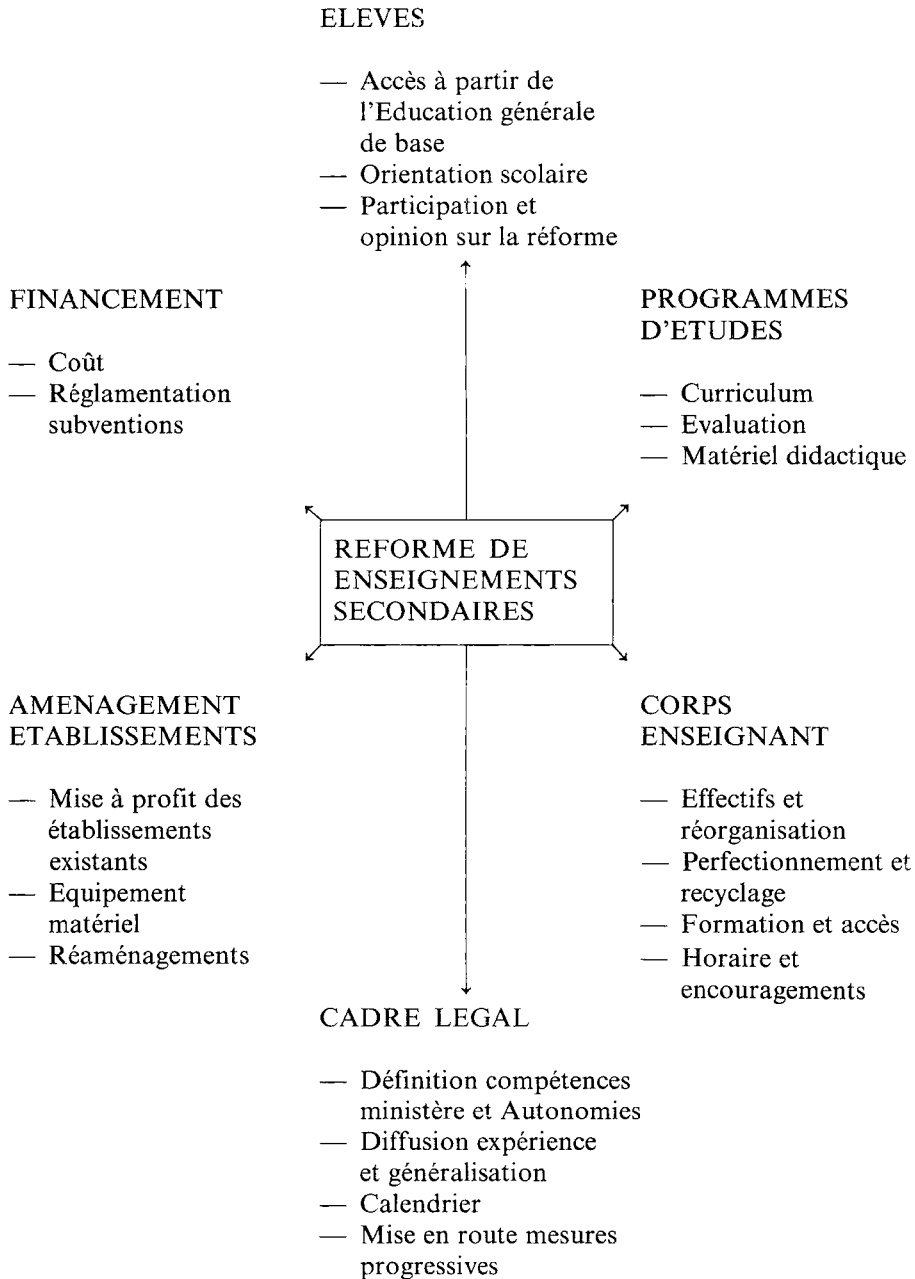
ELEVES

— Accès à partir de l'Education générale de base
— Orientation scolaire
— Participation et opinion sur la réforme

FINANCEMENT

— Coût
— Réglamentation subventions

PROGRAMMES D'ETUDES

— Curriculum
— Evaluation
— Matériel didactique

REFORME DE ENSEIGNEMENTS SECONDAIRES

AMENAGEMENT ETABLISSEMENTS

— Mise à profit des établissements existants
— Equipement matériel
— Réaménagements

CORPS ENSEIGNANT

— Effectifs et réorganisation
— Perfectionnement et recyclage
— Formation et accès
— Horaire et encouragements

CADRE LEGAL

— Définition compétences ministère et Autonomies
— Diffusion expérience et généralisation
— Calendrier
— Mise en route mesures progressives